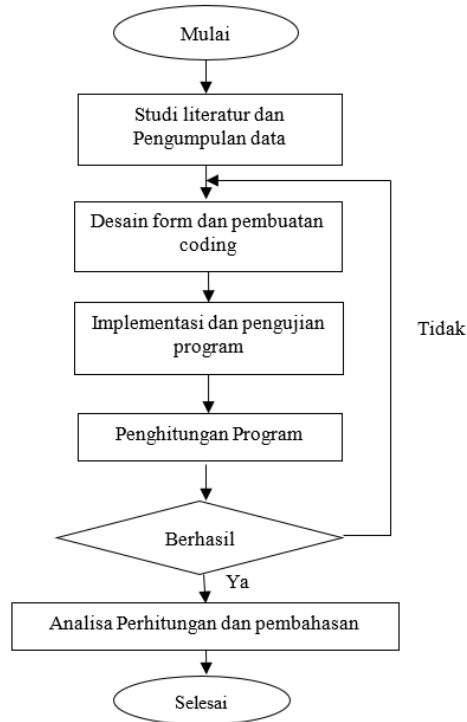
Mulai

Studi literatur dan Pengumpulan data

Desain form dan pembuatan coding

Implementasi dan pengujian program

Tidak

Penghitungan Program

Berhasil

Ya

Analisa Perhitungan dan pembahasan

Selesai